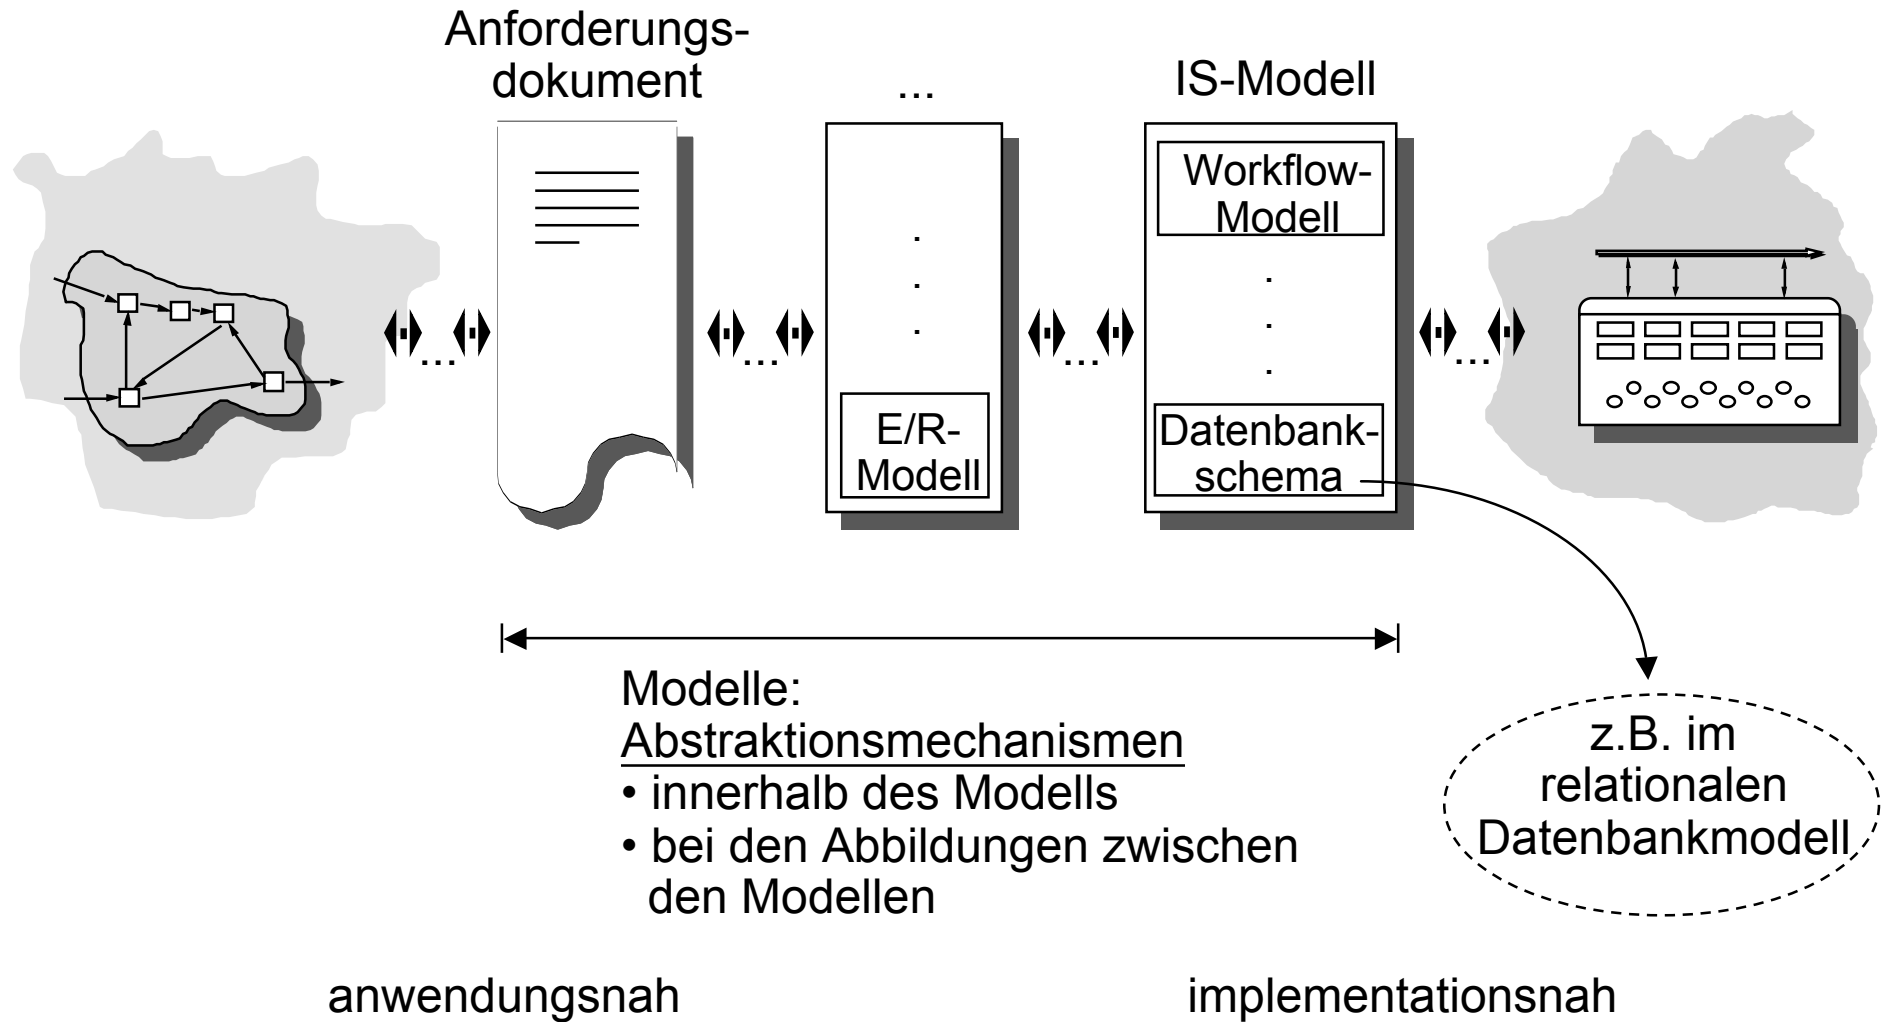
Anforderungsdokument

...

IS-Modell

...

...

...

...

E/R-Modell

Workflow-Modell

Datenbankschema

Modelle:
Abstraktionsmechanismen
• innerhalb des Modells
• bei den Abbildungen zwischen den Modellen

z.B. im relationalen Datenbankmodell

anwendungsnah

implementationsnah